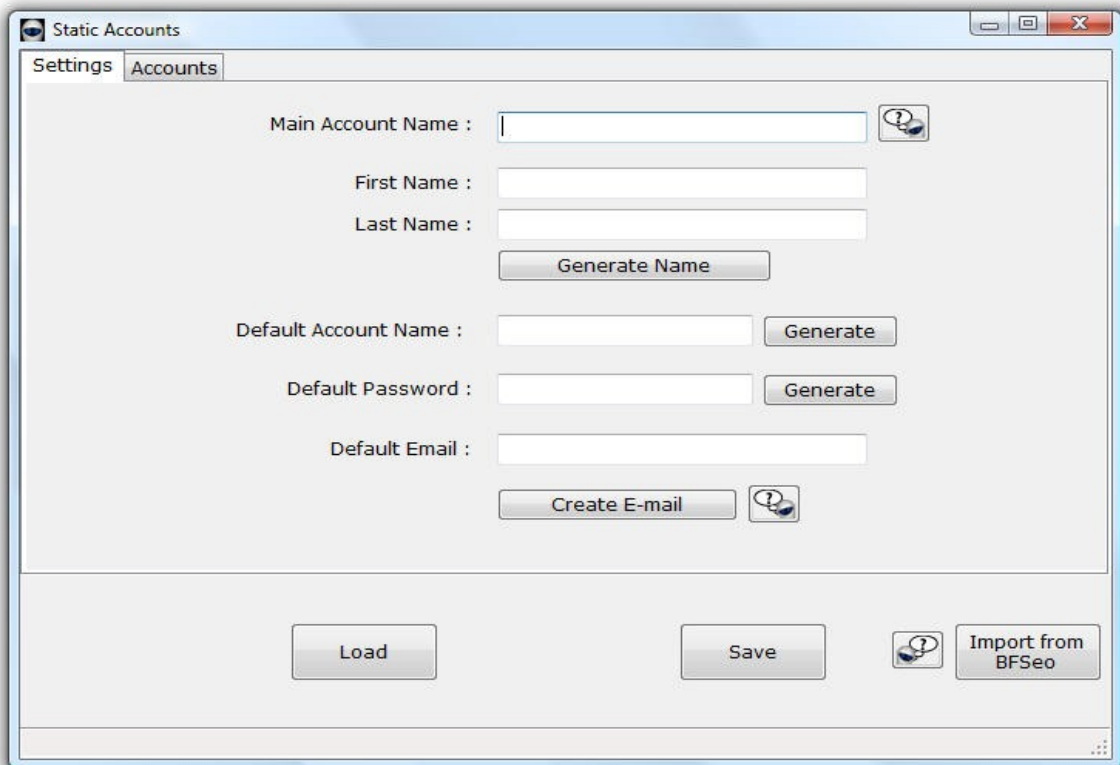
Static Accounts

Settings Accounts

Main Account Name :

First Name :

Last Name :

Generate Name

Default Account Name :

Generate

Default Password :

Generate

Default Email :

Create E-mail

Load

Save

Import from BFSeo